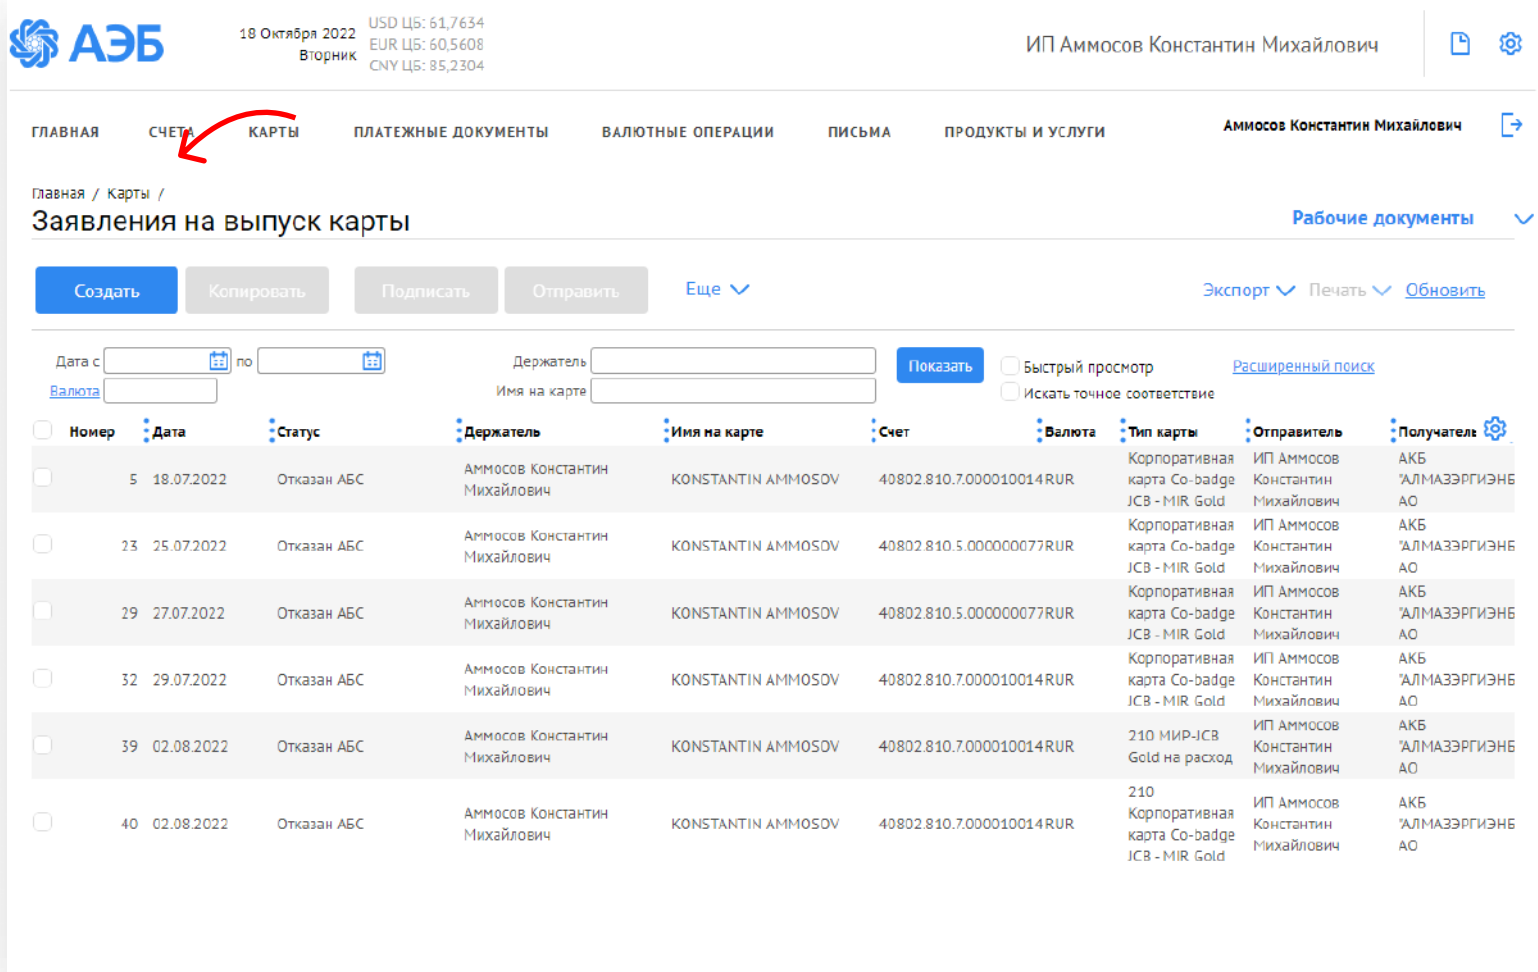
АЭБ

18 Октября 2022
Вторник

USD ЦБ: 61,7634
EUR ЦБ: 60,5608
CNY ЦБ: 85,2304

ИП Аммосов Константин Михайлович

ГЛАВНАЯ СЧЕТА КАРТЫ ПЛАТЕЖНЫЕ ДОКУМЕНТЫ ВАЛЮТНЫЕ ОПЕРАЦИИ ПИСЬМА ПРОДУКТЫ И УСЛУГИ

Аммосов Константин Михайлович

Главная / Карты /

Заявления на выпуск карты

Рабочие документы

Создать Копировать Подписать Отправить Еще

Экспорт Печать Обновить

Дата с по

Валюта

Держатель

Имя на карте

Показать

Быстрый просмотр

Искать точное соответствие

Расширенный поиск

| Номер | Дата | Статус | Держатель | Имя на карте | Счет | Валюта | Тип карты | Отправитель | Получатель |
|---|---|---|---|---|---|---|---|---|---|
| 5 | 18.07.2022 | Отказан АБС | Аммосов Константин Михайлович | KONSTANTIN AMMOSOV | 40802.810.7.000010014 | RUR | Корпоративная карта Co-badge JCB - MIR Gold | ИП Аммосов Константин Михайлович | АКБ "АЛМАЗЭРГИЭНБ АО |
| 23 | 25.07.2022 | Отказан АБС | Аммосов Константин Михайлович | KONSTANTIN AMMOSOV | 40802.810.5.000000077 | RUR | Корпоративная карта Co-badge JCB - MIR Gold | ИП Аммосов Константин Михайлович | АКБ "АЛМАЗЭРГИЭНБ АО |
| 29 | 27.07.2022 | Отказан АБС | Аммосов Константин Михайлович | KONSTANTIN AMMOSOV | 40802.810.5.000000077 | RUR | Корпоративная карта Co-badge JCB - MIR Gold | ИП Аммосов Константин Михайлович | АКБ "АЛМАЗЭРГИЭНБ АО |
| 32 | 29.07.2022 | Отказан АБС | Аммосов Константин Михайлович | KONSTANTIN AMMOSOV | 40802.810.7.000010014 | RUR | Корпоративная карта Co-badge JCB - MIR Gold | ИП Аммосов Константин Михайлович | АКБ "АЛМАЗЭРГИЭНБ АО |
| 39 | 02.08.2022 | Отказан АБС | Аммосов Константин Михайлович | KONSTANTIN AMMOSOV | 40802.810.7.000010014 | RUR | 210 МИР-JCB Gold на расход | ИП Аммосов Константин Михайлович | АКБ "АЛМАЗЭРГИЭНБ АО |
| 40 | 02.08.2022 | Отказан АБС | Аммосов Константин Михайлович | KONSTANTIN AMMOSOV | 40802.810.7.000010014 | RUR | 210 Корпоративная карта Co-badge JCB - MIR Gold | ИП Аммосов Константин Михайлович | АКБ "АЛМАЗЭРГИЭНБ АО |